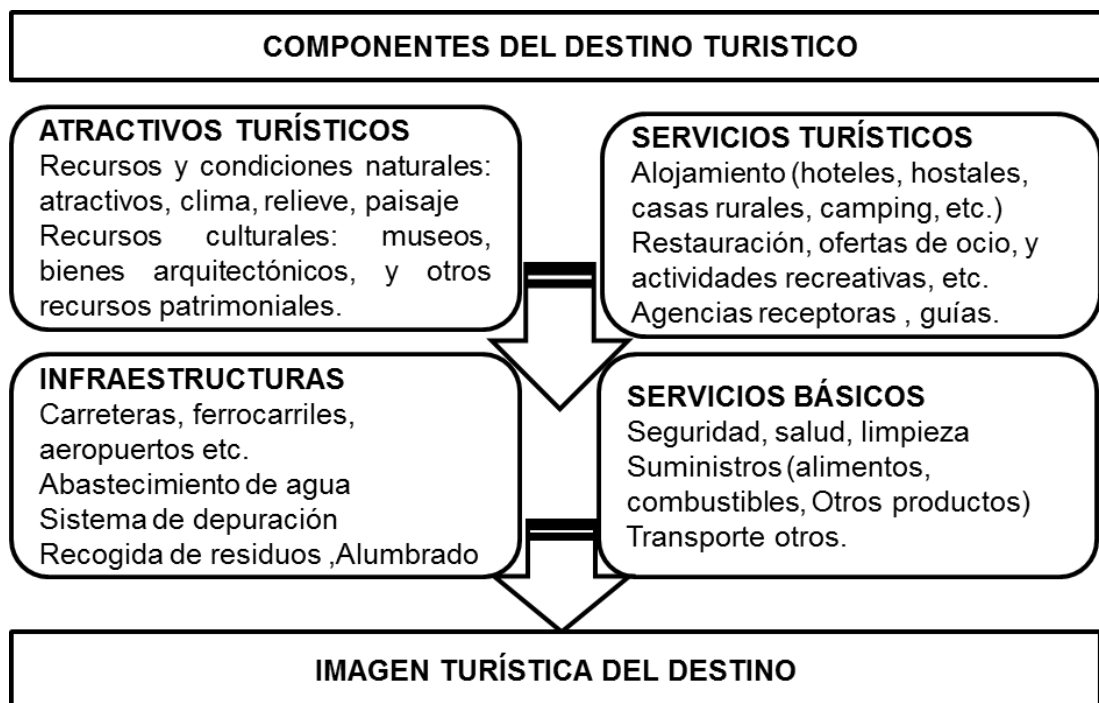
COMPONENTES DEL DESTINO TURISTICO

ATRACTIVOS TURÍSTICOS
Recursos y condiciones naturales: atractivos, clima, relieve, paisaje
Recursos culturales: museos, bienes arquitectónicos, y otros recursos patrimoniales.

SERVICIOS TURÍSTICOS
Alojamiento (hoteles, hostales, casas rurales, camping, etc.)
Restauración, ofertas de ocio, y actividades recreativas, etc.
Agencias receptoras , guías.

INFRAESTRUCTURAS
Carreteras, ferrocarriles, aeropuertos etc.
Abastecimiento de agua
Sistema de depuración
Recogida de residuos ,Alumbrado

SERVICIOS BÁSICOS
Seguridad, salud, limpieza
Suministros (alimentos, combustibles, Otros productos)
Transporte otros.

IMAGEN TURÍSTICA DEL DESTINO